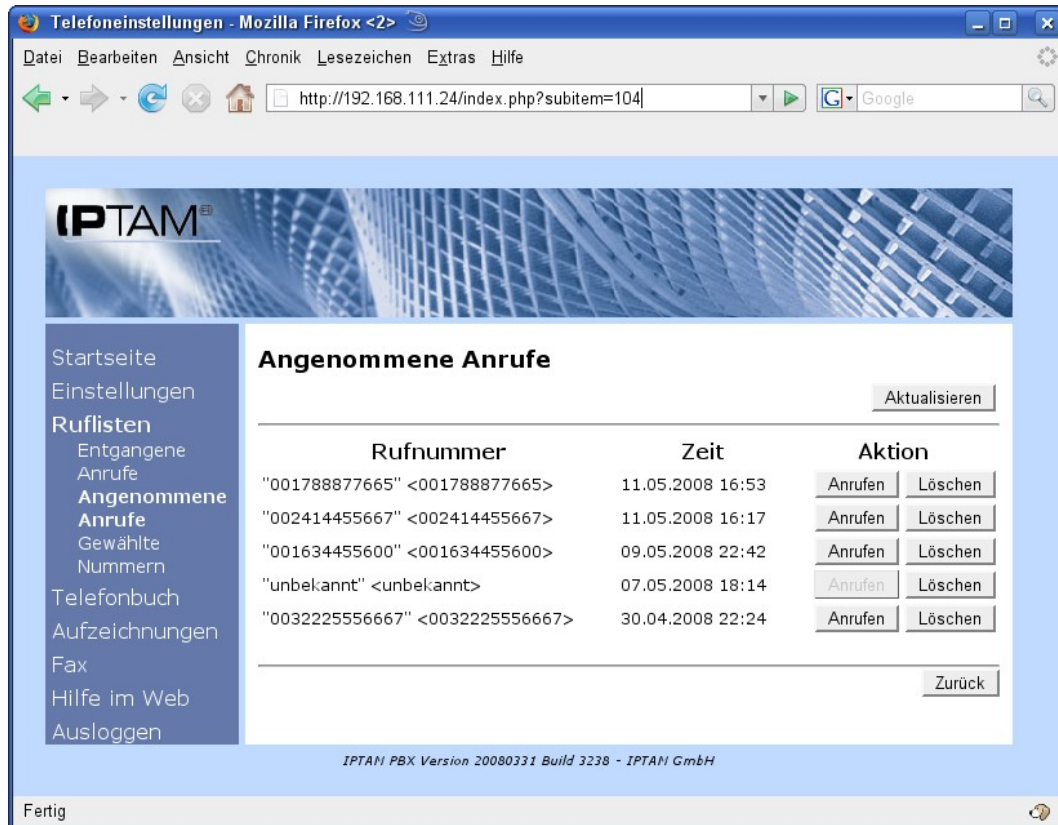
Telefoneinstellungen - Mozilla Firefox <2>

Datei Bearbeiten Ansicht Chronik Lesezeichen Extras Hilfe

http://192.168.111.24/index.php?subitem=104

Google

IPTAM®

Startseite
Einstellungen
Ruflisten
Entgangene Anrufe
Angenommene Anrufe
Gewählte Nummern
Telefonbuch
Aufzeichnungen
Fax
Hilfe im Web
Ausloggen

Angenommene Anrufe

Aktualisieren

| Rufnummer | Zeit | Aktion | |
|---|---|---|---|
| "001788877665" <001788877665> | 11.05.2008 16:53 | Anrufen | Löschen |
| "002414455667" <002414455667> | 11.05.2008 16:17 | Anrufen | Löschen |
| "001634455600" <001634455600> | 09.05.2008 22:42 | Anrufen | Löschen |
| "unbekannt" <unbekannt> | 07.05.2008 18:14 | Anrufen | Löschen |
| "0032225556667" <0032225556667> | 30.04.2008 22:24 | Anrufen | Löschen |

Zurück

IPTAM PBX Version 20080331 Build 3238 - IPTAM GmbH

Fertig